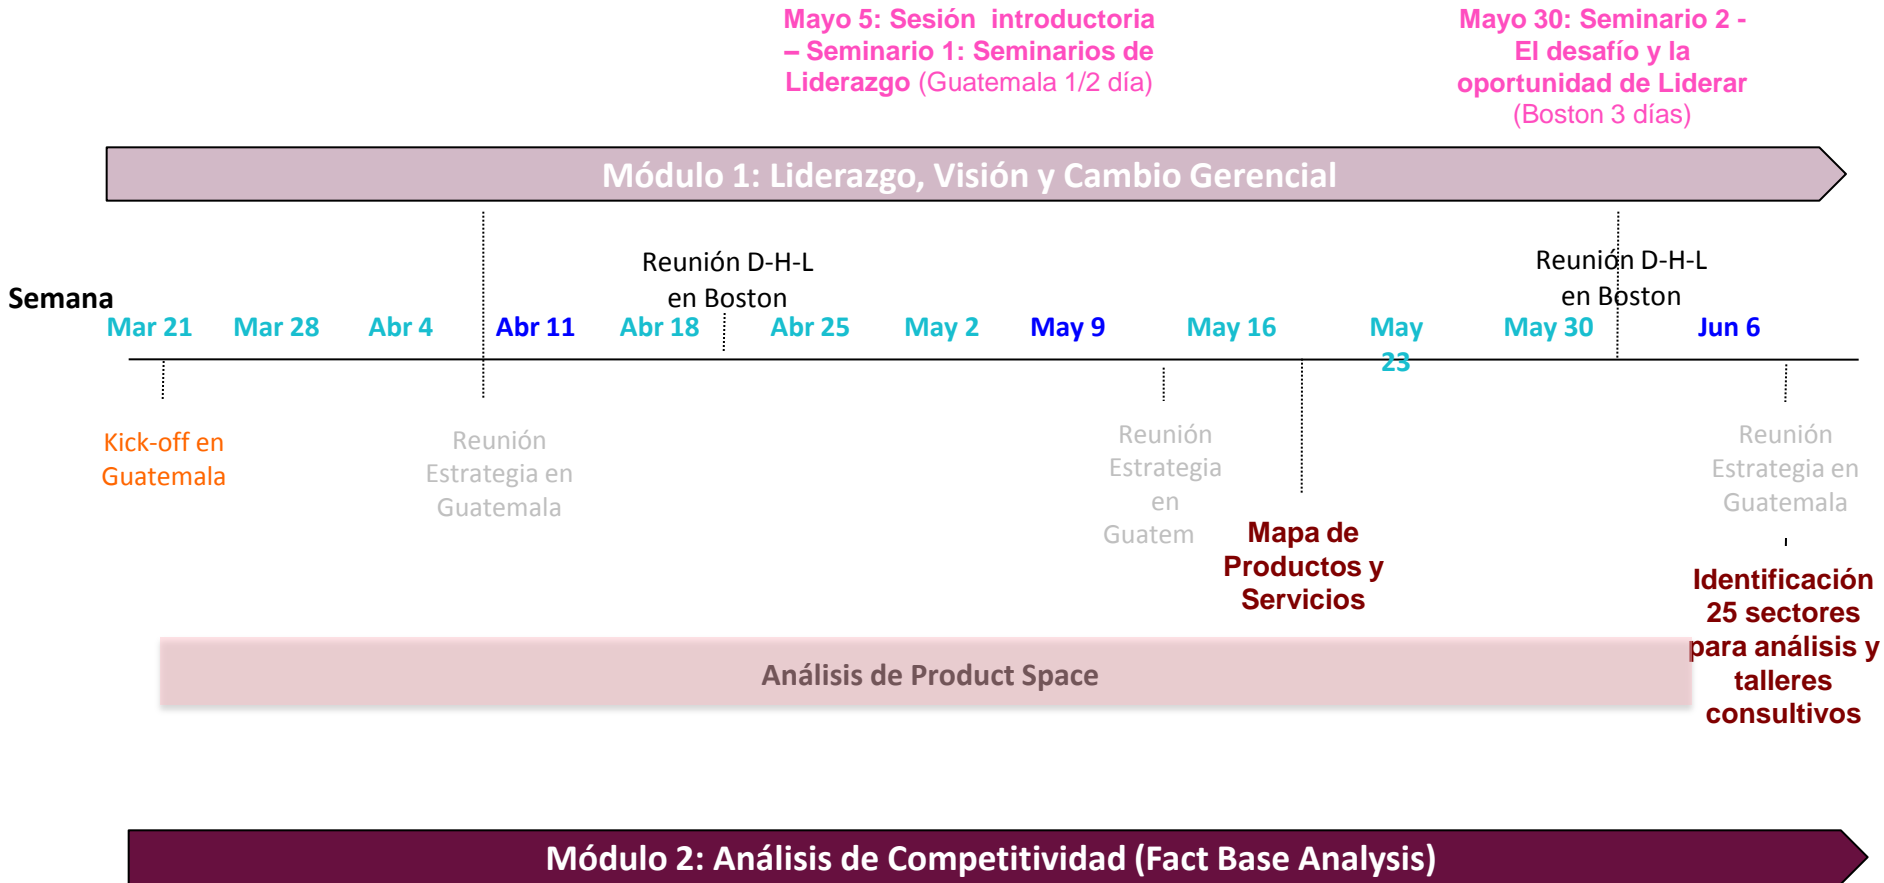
Mayo 5: Sesión introductoria – Seminario 1: Seminarios de Liderazgo (Guatemala 1/2 día)

Mayo 30: Seminario 2 - El desafío y la oportunidad de Liderar (Boston 3 días)

Módulo 1: Liderazgo, Visión y Cambio Gerencial

Reunión D-H-L en Boston

Reunión D-H-L en Boston

Semana

Mar 21 Mar 28 Abr 4 Abr 11 Abr 18 Abr 25 May 2 May 9 May 16 May 23 May 30 Jun 6

Kick-off en Guatemala

Reunión Estrategia en Guatemala

Reunión Estrategia en Guatem

Mapa de Productos y Servicios

Reunión Estrategia en Guatemala

Identificación 25 sectores para análisis y talleres consultivos

Análisis de Product Space

Módulo 2: Análisis de Competitividad (Fact Base Analysis)